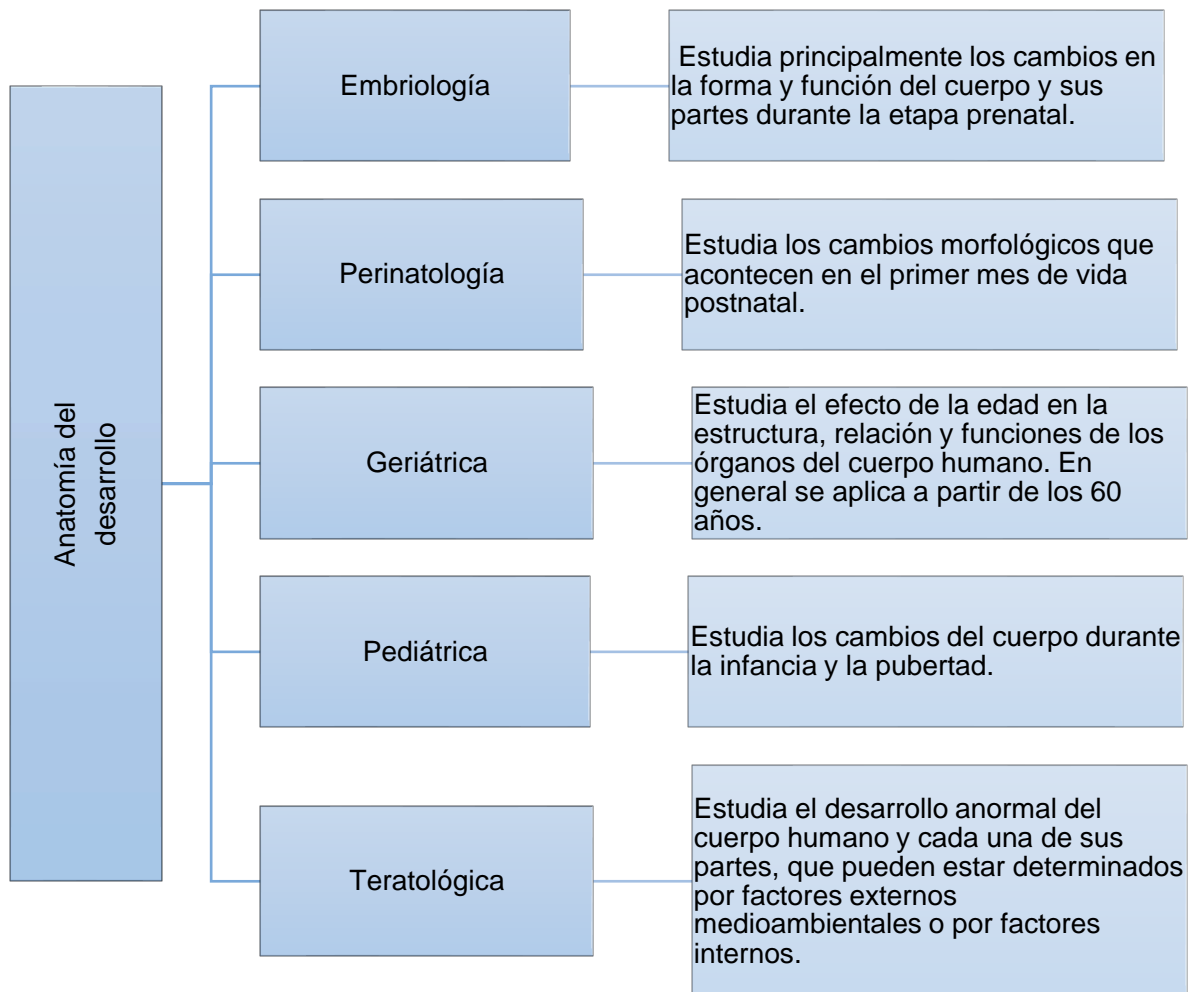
Anatomía del desarrollo

Embriología

Estudia principalmente los cambios en la forma y función del cuerpo y sus partes durante la etapa prenatal.

Perinatología

Estudia los cambios morfológicos que acontecen en el primer mes de vida postnatal.

Geriátrica

Estudia el efecto de la edad en la estructura, relación y funciones de los órganos del cuerpo humano. En general se aplica a partir de los 60 años.

Pediátrica

Estudia los cambios del cuerpo durante la infancia y la pubertad.

Teratológica

Estudia el desarrollo anormal del cuerpo humano y cada una de sus partes, que pueden estar determinados por factores externos medioambientales o por factores internos.